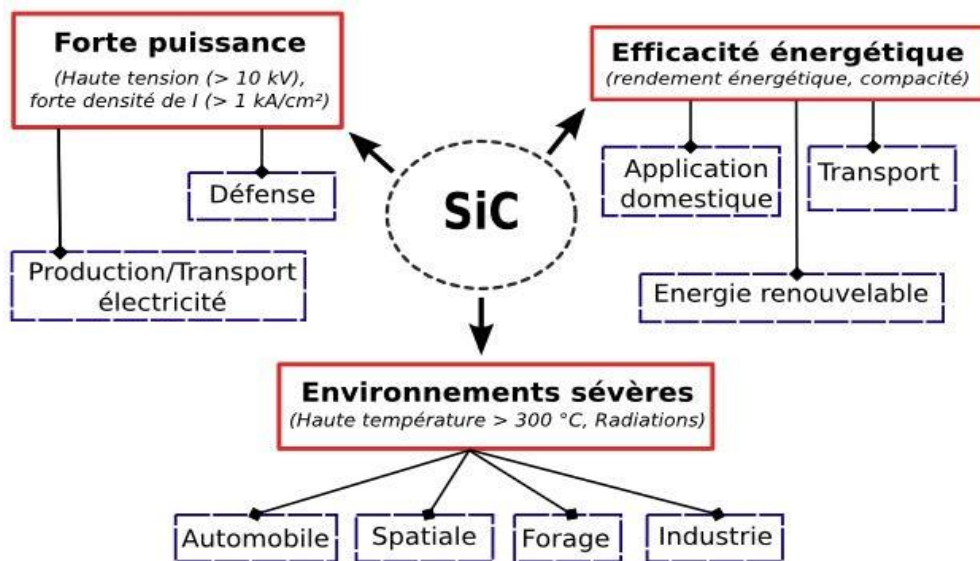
Forte puissance
(Haute tension (> 10 kV), forte densité de I (> 1 kA/cm²)

Défense

Production/Transport électricité

SiC

Efficacité énergétique
(rendement énergétique, compacité)

Application domestique

Transport

Energie renouvelable

Environnements sévères
(Haute température > 300 °C, Radiations)

Automobile

Spatiale

Forage

Industrie